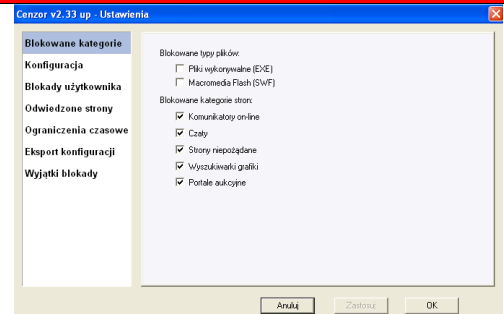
Cenzor v2.33 up - Ustawienia

Blokowane kategorie
Konfiguracja
Blokady użytkownika
Odwiedzone strony
Ograniczenia czasowe
Eksport konfiguracji
Wyjątki blokady

Blokowane typy plików:
Pliki wykonywalne (EXE)
Macromedia Flash (SWF)

Blokowane kategorie stron:
Komunikatory on-line
Czaty
Strony niepożądane
Wyszukiwarki grafiki
Portale aukcyjne

Anuluj
Zastosuj
OK